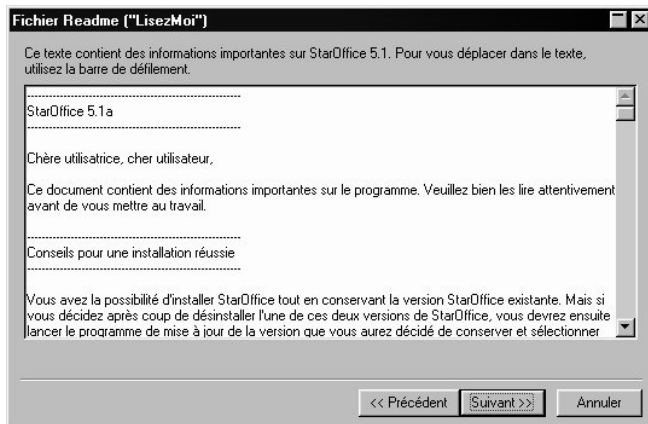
Fichier Readme ("LisezMoi")

Ce texte contient des informations importantes sur StarOffice 5.1. Pour vous déplacer dans le texte, utilisez la barre de défilement.

------------------------------------------------
StarOffice 5.1a
------------------------------------------------

Chère utilisatrice, cher utilisateur,

Ce document contient des informations importantes sur le programme. Veuillez bien les lire attentivement avant de vous mettre au travail.

------------------------------------------------
Conseils pour une installation réussie
------------------------------------------------

Vous avez la possibilité d'installer StarOffice tout en conservant la version StarOffice existante. Mais si vous décidez après coup de désinstaller l'une de ces deux versions de StarOffice, vous devrez ensuite lancer le programme de mise à jour de la version que vous aurez décidé de conserver et sélectionner

<< Précédent | Suivant >> | Annuler